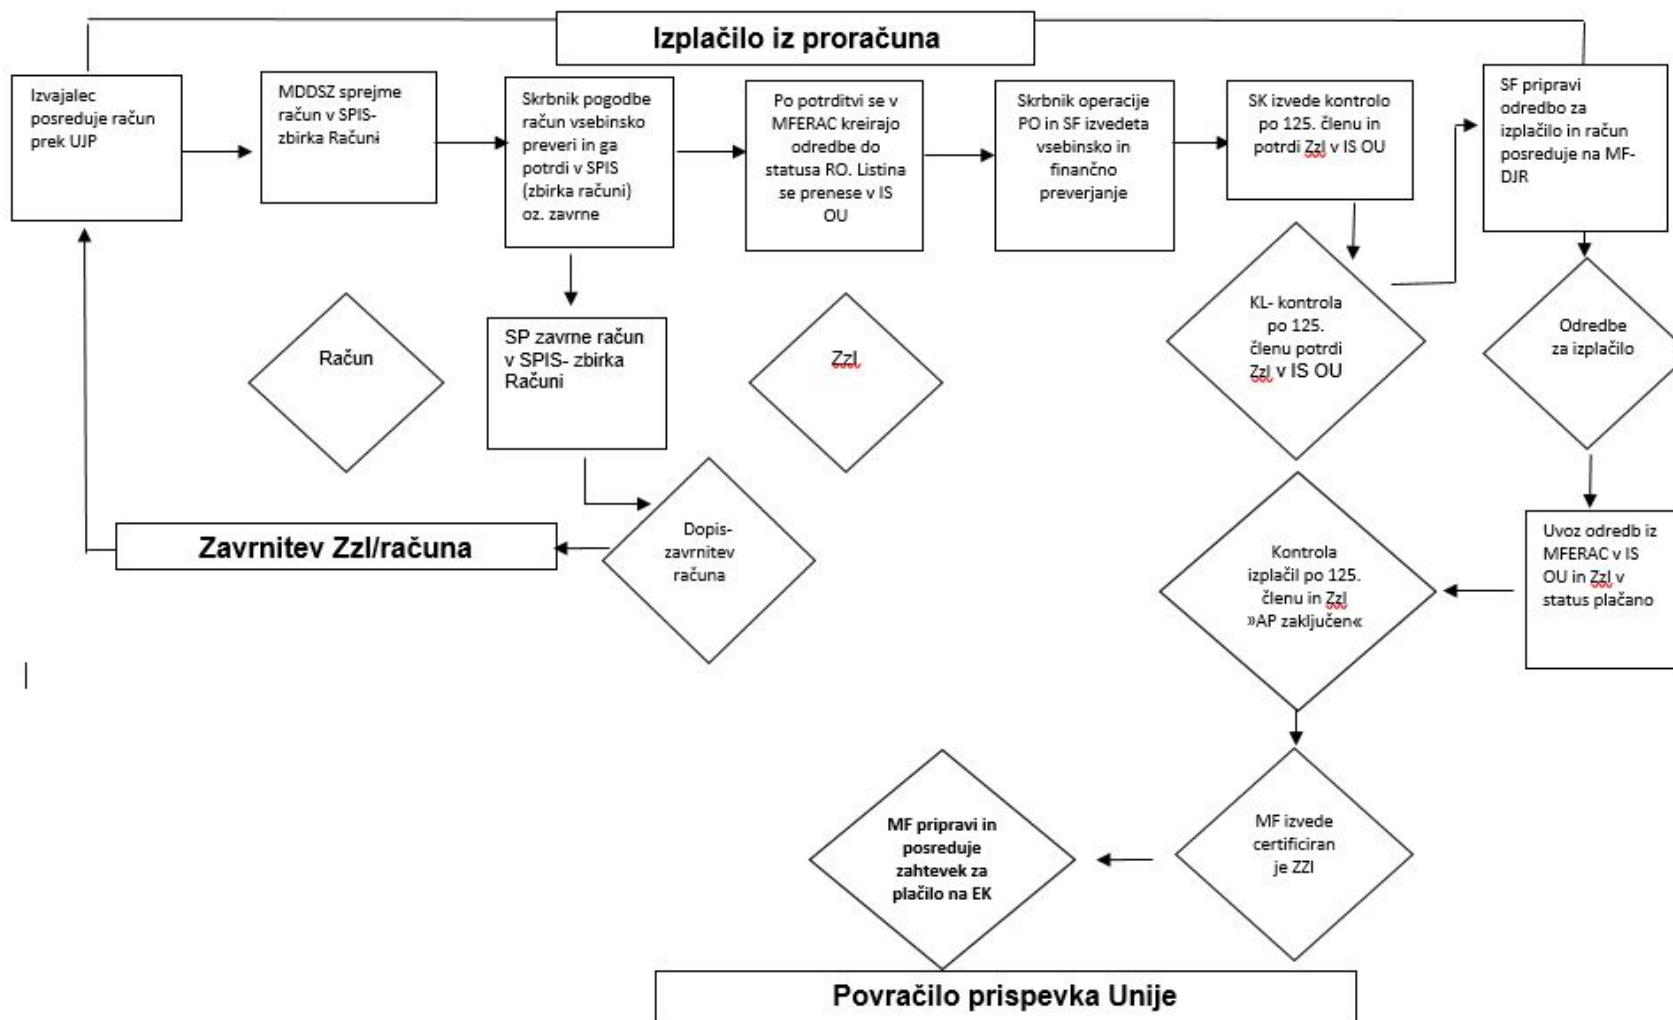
Izplačilo iz proračuna

Izvajalec posreduje račun prek UJP

MDDSZ sprejme račun v SPIS- zbirka Računi

Skrbnik pogodbe račun vsebinsko preveri in ga potrdi v SPIS (zbirka računi) oz. zavrne

Po potrditvi se v MFERAC kreirajo odredbe do statusa RO. Listina se prenese v IS OU

Skrbnik operacije PO in SF izvedeta vsebinsko in finančno preverjanje

SK izvede kontrolo po 125. členu in potrdi ZzI v IS OU

SF pripravi odredbo za izplačilo in račun posreduje na MF-DJR

Račun

SP zavrne račun v SPIS- zbirka Računi

ZzI

KL- kontrola po 125. členu potrdi ZzI v IS OU

Odredbe za izplačilo

Zavrnitev ZzI/računa

Dopis- zavrnitev računa

Kontrola izplačil po 125. členu in ZzI »AP zaključen«

Uvoz odredb iz MFERAC v IS OU in ZzI v status plačano

MF pripravi in posreduje zahtevek za plačilo na EK

MF izvede certificiran je ZZI

Povračilo prispevka Unije